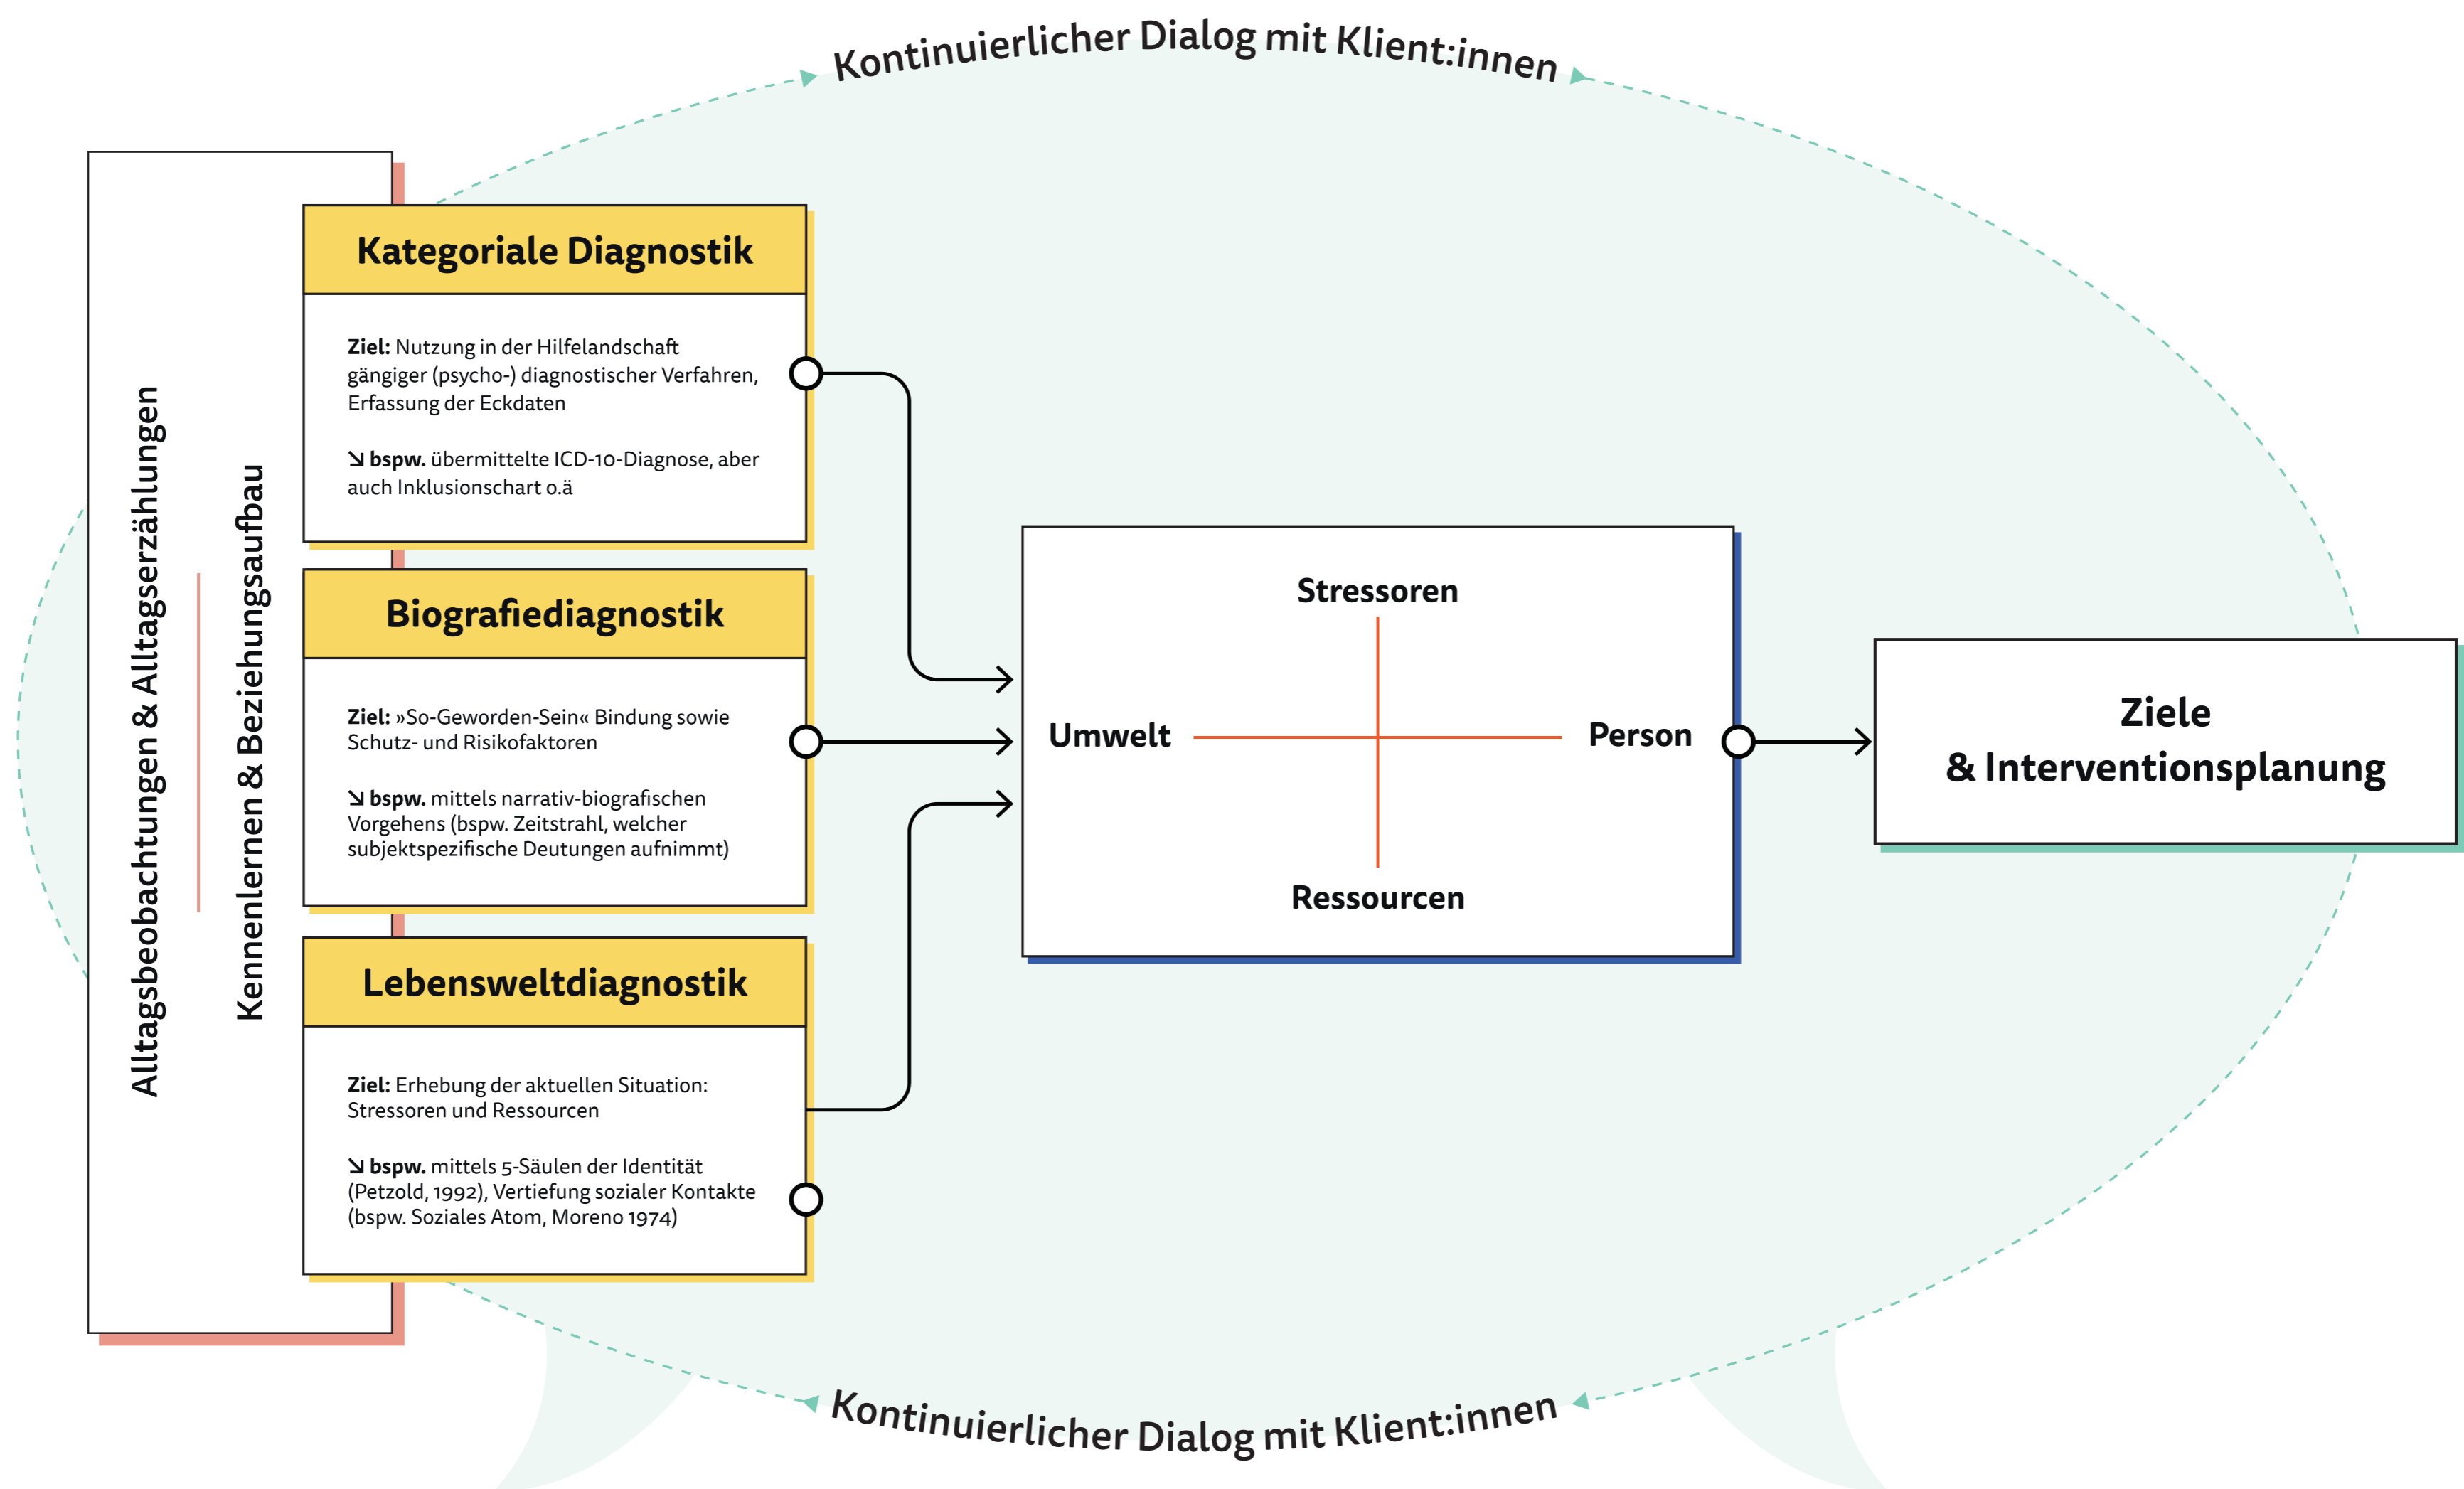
Kontinuierlicher Dialog mit Klient:innen

Alltagsbeobachtungen & Alltagserzählungen

Kennenlernen & Beziehungsaufbau

Kategoriale Diagnostik

**Ziel:** Nutzung in der Hilfelandschaft gängiger (psycho-) diagnostischer Verfahren, Erfassung der Eckdaten

↘ **bspw.** übermittelte ICD-10-Diagnose, aber auch Inklusionschart o.ä

Biografiediagnostik

**Ziel:** »So-Geworden-Sein« Bindung sowie Schutz- und Risikofaktoren

↘ **bspw.** mittels narrativ-biografischen Vorgehens (bspw. Zeitstrahl, welcher subjektspezifische Deutungen aufnimmt)

Lebensweltdiagnostik

**Ziel:** Erhebung der aktuellen Situation: Stressoren und Ressourcen

↘ **bspw.** mittels 5-Säulen der Identität (Petzold, 1992), Vertiefung sozialer Kontakte (bspw. Soziales Atom, Moreno 1974)

Stressoren

Umwelt

Person

Ressourcen

Ziele
& Interventionsplanung

Kontinuierlicher Dialog mit Klient:innen